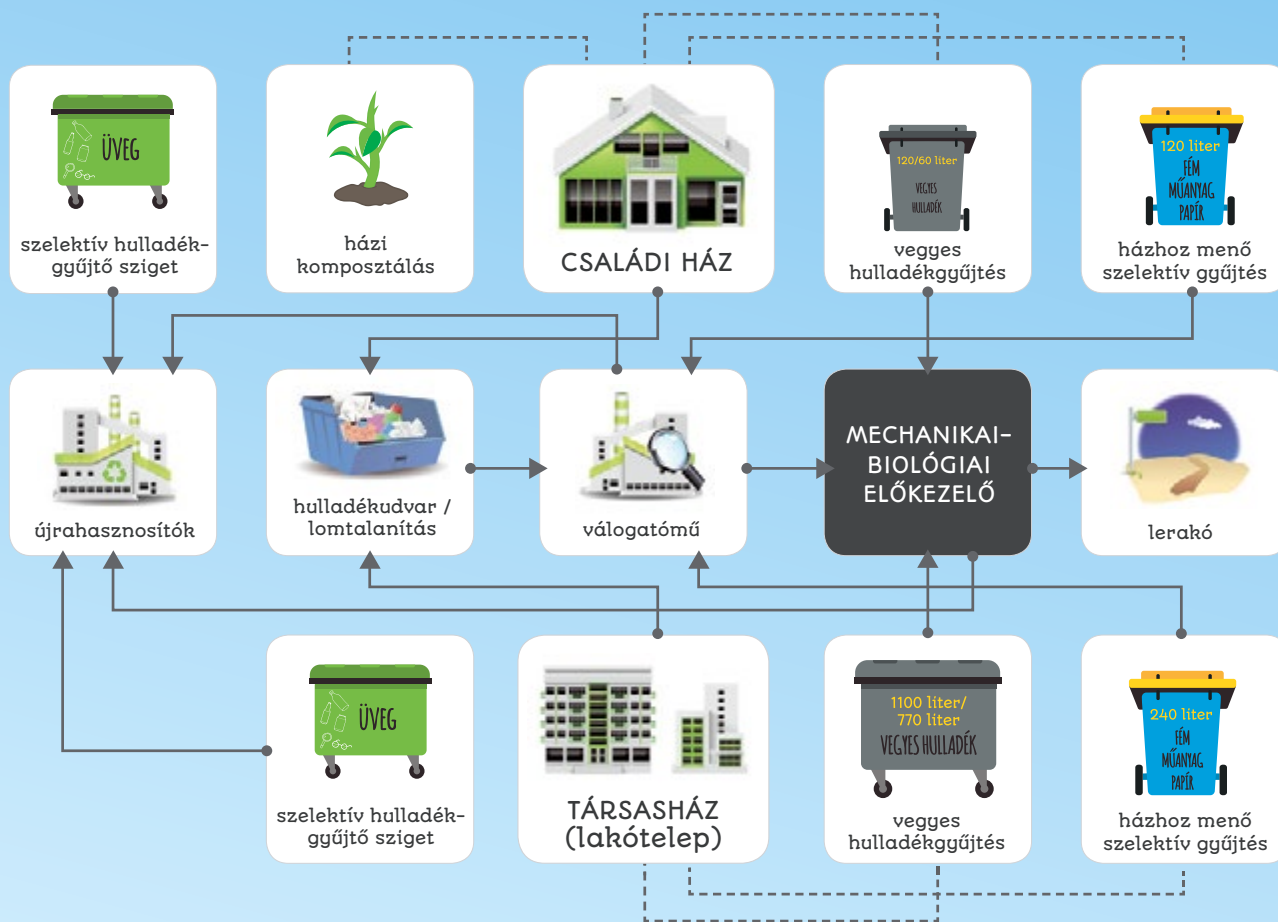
ÜVEG

szelektív hulladékgyűjtő sziget

házi komposztálás

CSALÁDI HÁZ

120/60 liter
VEGYES HULLADÉK

vegyes hulladékgyűjtés

120 liter
FÉM
MŰANYAG
PAPÍR

házhoz menő szelektív gyűjtés

újrahasznosítók

hulladékudvar / lomtalanítás

válogatómű

MECHANIKAI-BIOLÓGIAI ELŐKEZELŐ

lerakó

ÜVEG

szelektív hulladékgyűjtő sziget

TÁRSASHÁZ (lakótelep)

1100 liter/
770 liter
VEGYES HULLADÉK

vegyes hulladékgyűjtés

240 liter
FÉM
MŰANYAG
PAPÍR

házhoz menő szelektív gyűjtés